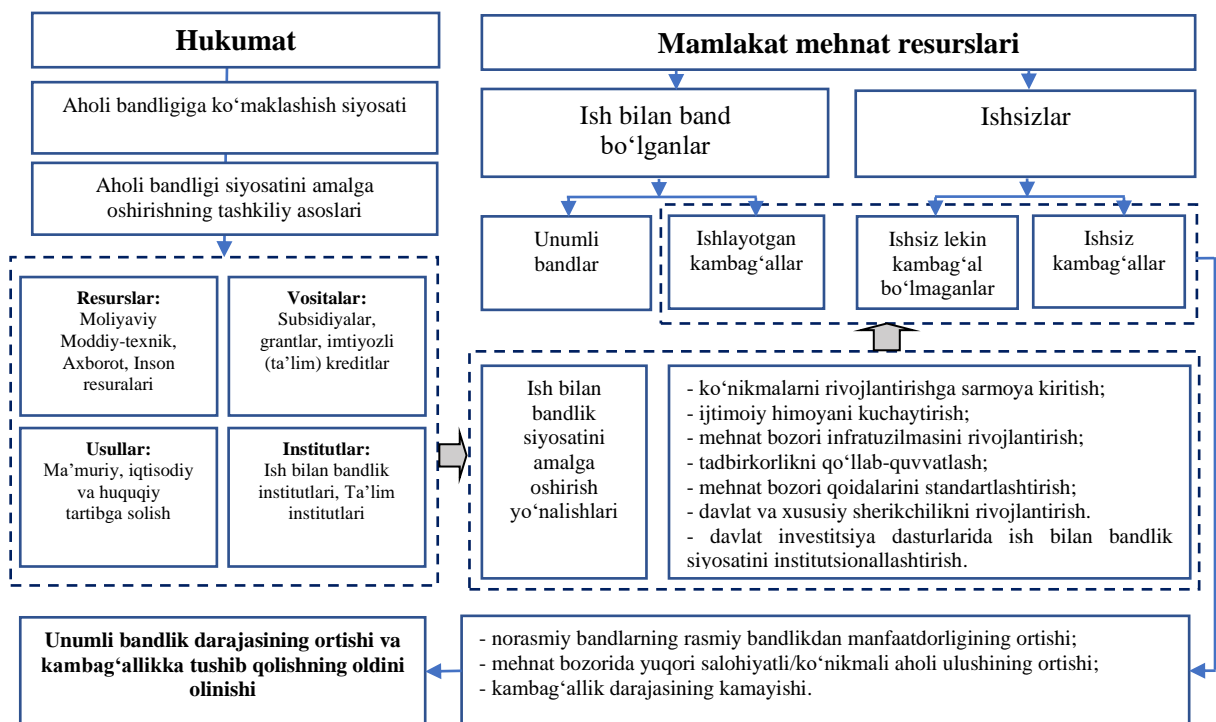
Hukumat

Aholi bandligiga ko‘maklashish siyosati

Aholi bandligi siyosatini amalga oshirishning tashkiliy asoslari

Resurslar:
Moliyaviy Moddiy-texnik, Axborot, Inson resuralari

Vositalar:
Subsidiyalar, grantlar, imtiyozli (ta’lim) kreditlar

Usullar:
Ma’muriy, iqtisodiy va huquqiy tartibga solish

Institutlar:
Ish bilan bandlik institutlari, Ta’lim institutlari

Mamlakat mehnat resurslari

Ish bilan band bo‘lganlar

Ishsizlar

Unumli bandlar

Ishlayotgan kambag‘allar

Ishsiz lekin kambag‘al bo‘lmaganlar

Ishsiz kambag‘allar

Ish bilan bandlik siyosatini amalga oshirish yo‘nalishlari

- ko‘nikmalarni rivojlantirishga sarmoya kiritish;
- ijtimoiy himoyani kuchaytirish;
- mehnat bozori infratuzilmasini rivojlantirish;
- tadbirkorlikni qo‘llab-quvvatlash;
- mehnat bozori qoidalarini standartlashtirish;
- davlat va xususiy sherikchilikni rivojlantirish.
- davlat investitsiya dasturlarida ish bilan bandlik siyosatini institutsionallashtirish.

Unumli bandlik darajasining ortishi va kambag‘allikka tushib qolishning oldini olinishi

- norasmiy bandlarning rasmiy bandlikdan manfaatdorligining ortishi;
- mehnat bozorida yuqori salohiyatli/ko‘nikmali aholi ulushining ortishi;
- kambag‘allik darajasining kamayishi.